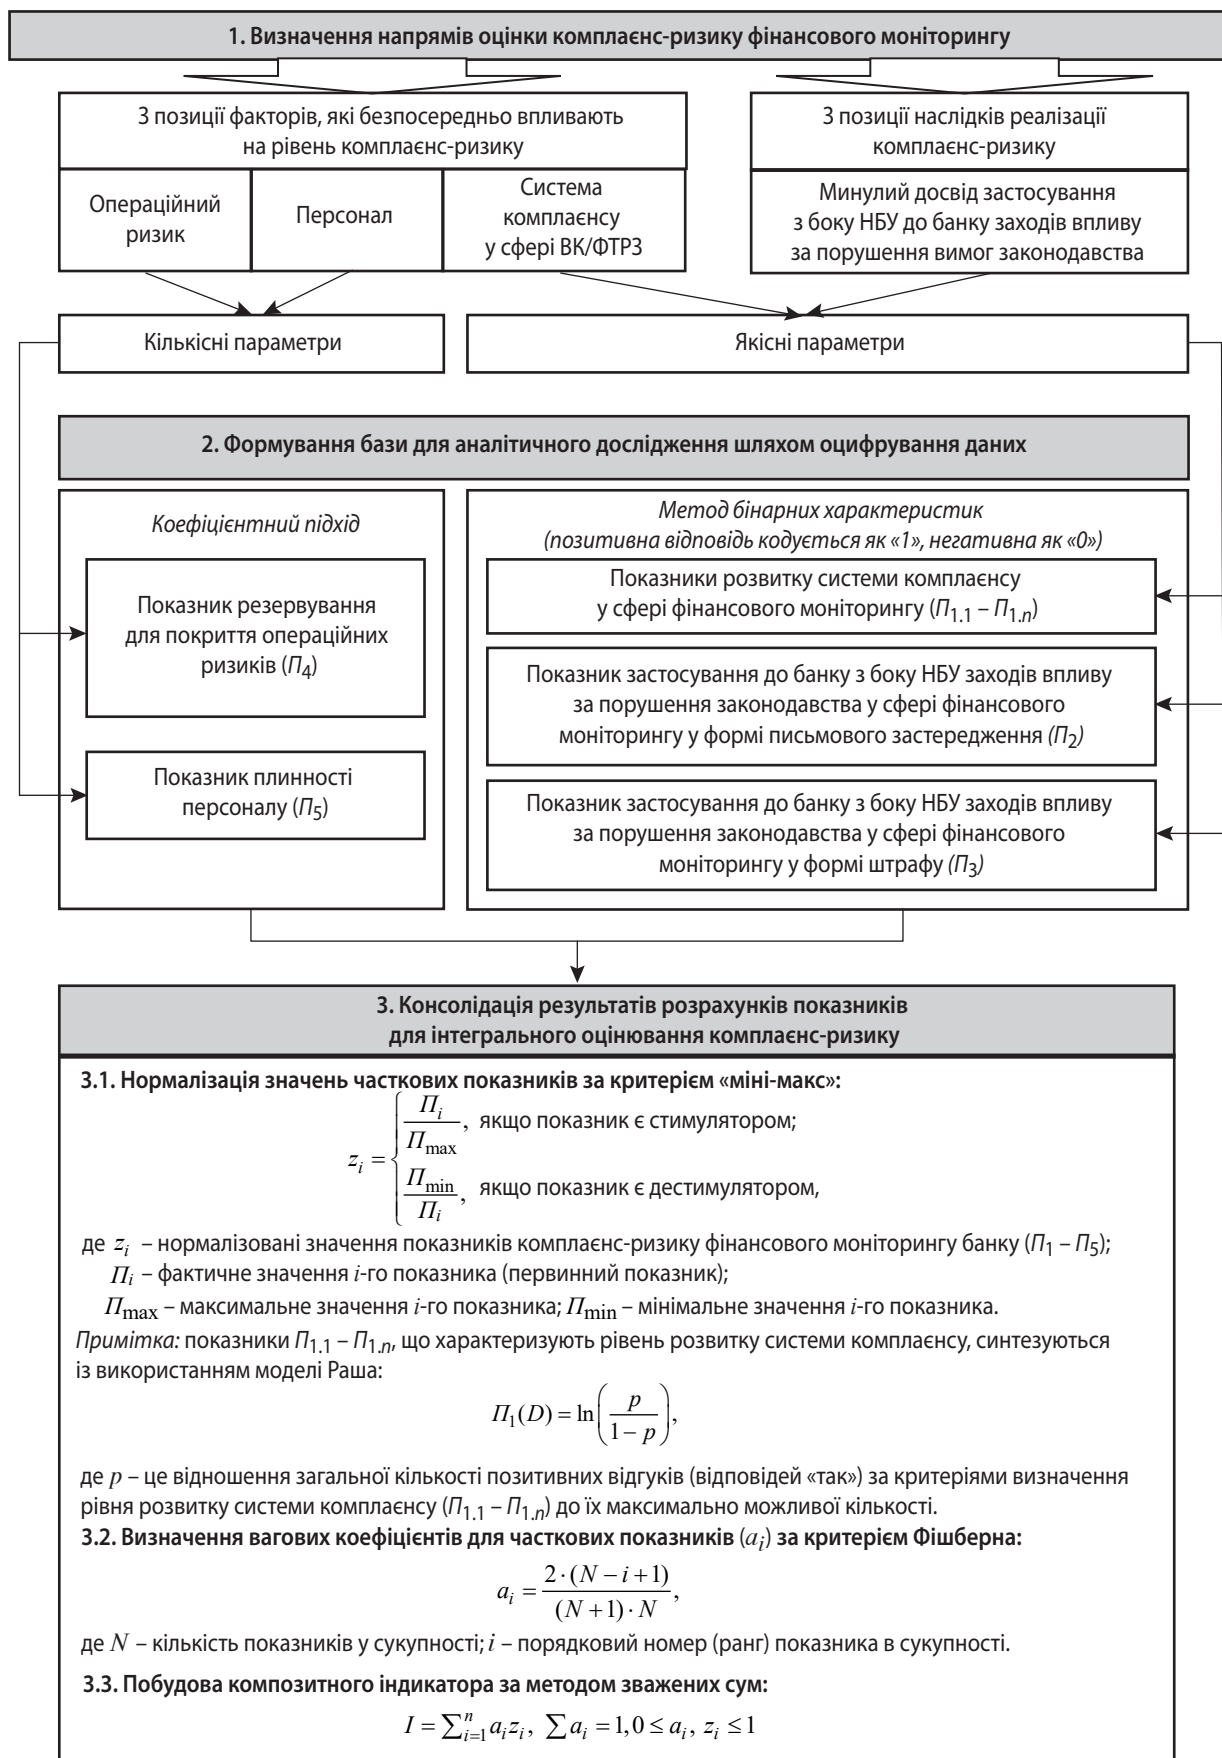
1. Визначення напрямів оцінки комплаєнс-ризику фінансового моніторингу

З позиції факторів, які безпосередньо впливають на рівень комплаєнс-ризику

Операційний ризик

Персонал

Система комплаєнсу у сфері ВК/ФТРЗ

З позиції наслідків реалізації комплаєнс-ризику

Минулий досвід застосування з боку НБУ до банку заходів впливу за порушення вимог законодавства

Кількісні параметри

Якісні параметри

2. Формування бази для аналітичного дослідження шляхом оцифрування даних

Коефіцієнтний підхід

Показник резервування для покриття операційних ризиків ($П_4$)

Показник плинності персоналу ($П_5$)

Метод бінарних характеристик (позитивна відповідь кодується як «1», негативна як «0»)

Показники розвитку системи комплаєнсу у сфері фінансового моніторингу ($П_{1.1} – П_{1.n}$)

Показник застосування до банку з боку НБУ заходів впливу за порушення законодавства у сфері фінансового моніторингу у формі письмового застереження ($П_2$)

Показник застосування до банку з боку НБУ заходів впливу за порушення законодавства у сфері фінансового моніторингу у формі штрафу ($П_3$)

3. Консолідація результатів розрахунків показників для інтегрального оцінювання комплаєнс-ризику

3.1. Нормалізація значень часткових показників за критерієм «міні-макс»:

$z_i = \begin{cases} \frac{П_i}{П_{\max}}, & \text{якщо показник є стимулятором;} \\ \frac{П_{\min}}{П_i}, & \text{якщо показник є дестимулятором,} \end{cases}$

де $z_i$ – нормалізовані значення показників комплаєнс-ризику фінансового моніторингу банку ($П_1 – П_5$);
$П_i$ – фактичне значення $i$-го показника (первинний показник);
$П_{\max}$ – максимальне значення $i$-го показника; $П_{\min}$ – мінімальне значення $i$-го показника.

Примітка: показники $П_{1.1} – П_{1.n}$, що характеризують рівень розвитку системи комплаєнсу, синтезуються із використанням моделі Раша:

$П_1(D) = \ln\left(\frac{p}{1-p}\right),$

де $p$ – це відношення загальної кількості позитивних відгуків (відповідей «так») за критеріями визначення рівня розвитку системи комплаєнсу ($П_{1.1} – П_{1.n}$) до їх максимально можливої кількості.

3.2. Визначення вагових коефіцієнтів для часткових показників ($a_i$) за критерієм Фішберна:

$a_i = \frac{2 \cdot (N-i+1)}{(N+1) \cdot N},$

де $N$ – кількість показників у сукупності; $i$ – порядковий номер (ранг) показника в сукупності.

3.3. Побудова композитного індикатора за методом зважених сум:

$I = \sum_{i=1}^{n} a_i z_i, \ \sum a_i = 1, 0 \le a_i, \ z_i \le 1$